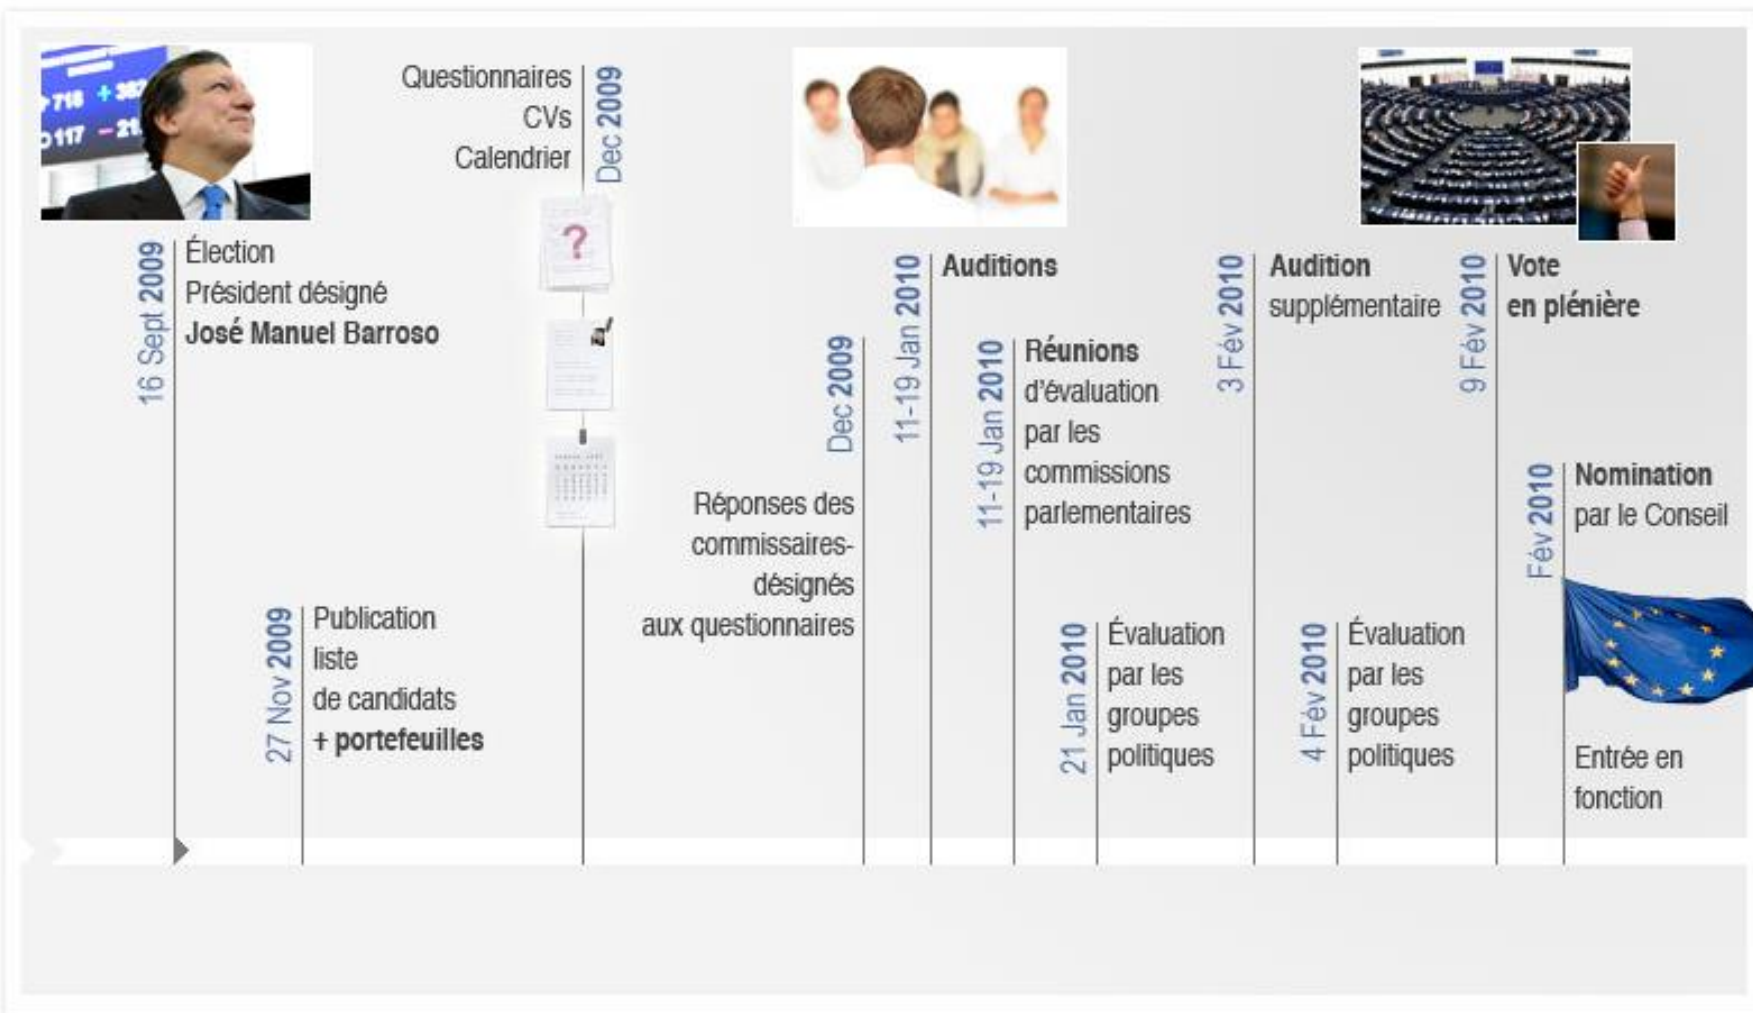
16 Sept 2009
Élection
Président désigné
José Manuel Barroso

27 Nov 2009
Publication
liste
de candidats
+ portefeuilles

Dec 2009
Questionnaires
CVs
Calendrier

Dec 2009
Réponses des commissaires-désignés aux questionnaires

11-19 Jan 2010
Auditions

11-19 Jan 2010
Réunions d'évaluation par les commissions parlementaires

21 Jan 2010
Évaluation par les groupes politiques

3 Fév 2010
Audition supplémentaire

4 Fév 2010
Évaluation par les groupes politiques

9 Fév 2010
Vote en plénière

Fév 2010
Nomination par le Conseil

Entrée en fonction